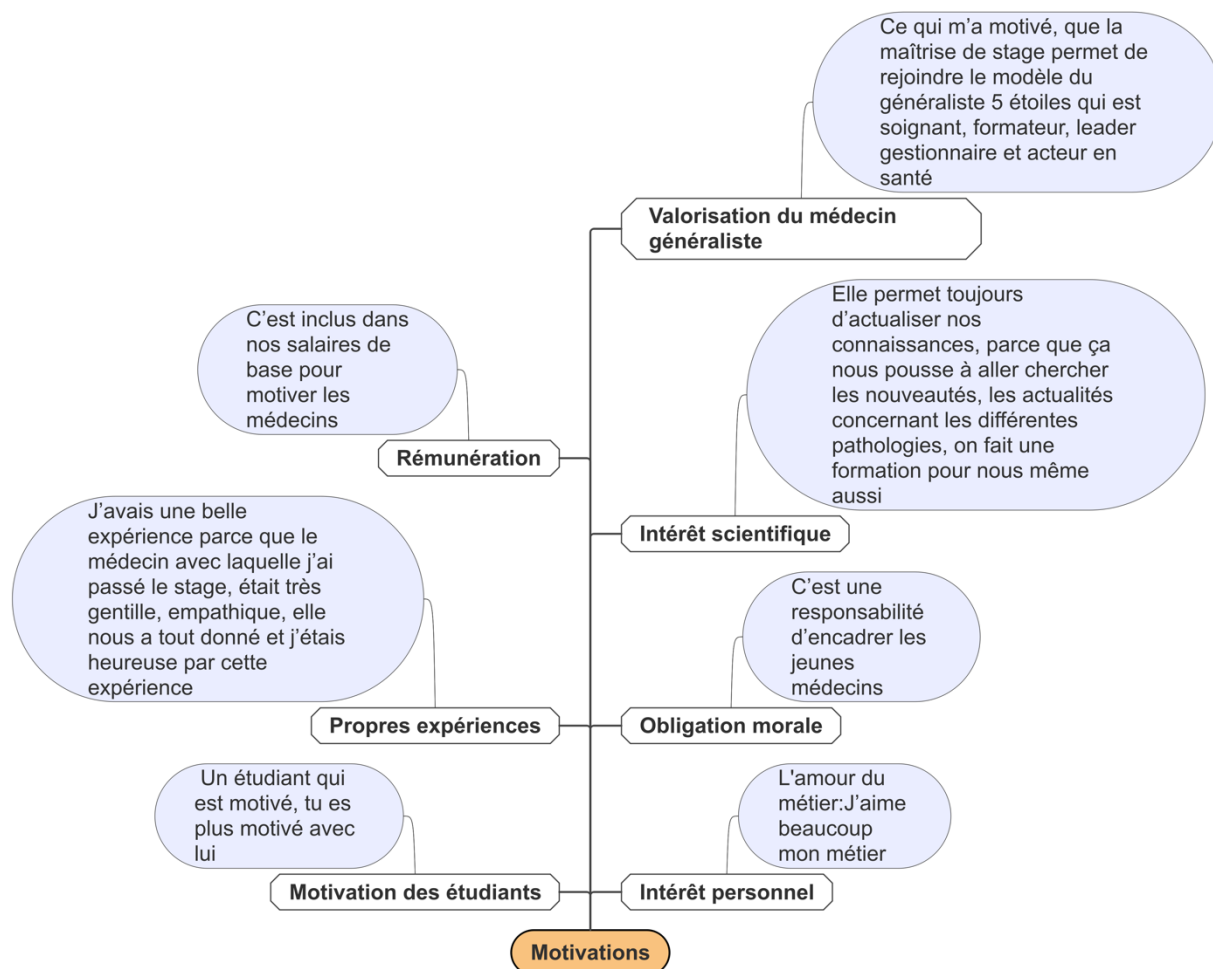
Ce qui m'a motivé, que la maîtrise de stage permet de rejoindre le modèle du généraliste 5 étoiles qui est soignant, formateur, leader gestionnaire et acteur en santé

Valorisation du médecin généraliste

C'est inclus dans nos salaires de base pour motiver les médecins

Rémunération

Elle permet toujours d'actualiser nos connaissances, parce que ça nous pousse à aller chercher les nouveautés, les actualités concernant les différentes pathologies, on fait une formation pour nous même aussi

Intérêt scientifique

J'avais une belle expérience parce que le médecin avec laquelle j'ai passé le stage, était très gentille, empathique, elle nous a tout donné et j'étais heureuse par cette expérience

Propres expériences

C'est une responsabilité d'encadrer les jeunes médecins

Obligation morale

Un étudiant qui est motivé, tu es plus motivé avec lui

Motivation des étudiants

L'amour du métier:J'aime beaucoup mon métier

Intérêt personnel

Motivations